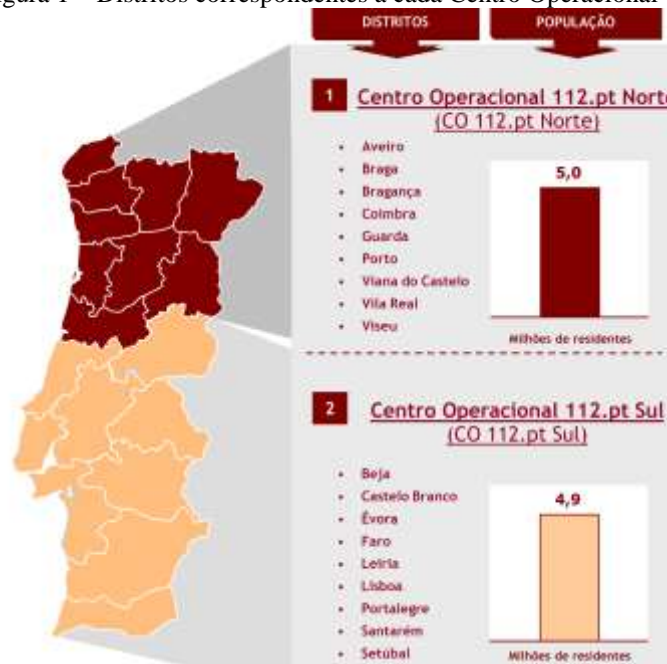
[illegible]gura 1 – Distritos correspondentes a cada Centro Operacional

DISTRITOS

POPULAÇÃO

1 Centro Operacional 112.pt Norte
(CO 112.pt Norte)

- Aveiro
- Braga
- Bragança
- Coimbra
- Guarda
- Porto
- Viana do Castelo
- Vila Real
- Viseu

5,0

Milhões de residentes

2 Centro Operacional 112.pt Sul
(CO 112.pt Sul)

- Beja
- Castelo Branco
- Évora
- Faro
- Leiria
- Lisboa
- Portalegre
- Santarém
- Setúbal

4,9

Milhões de residentes